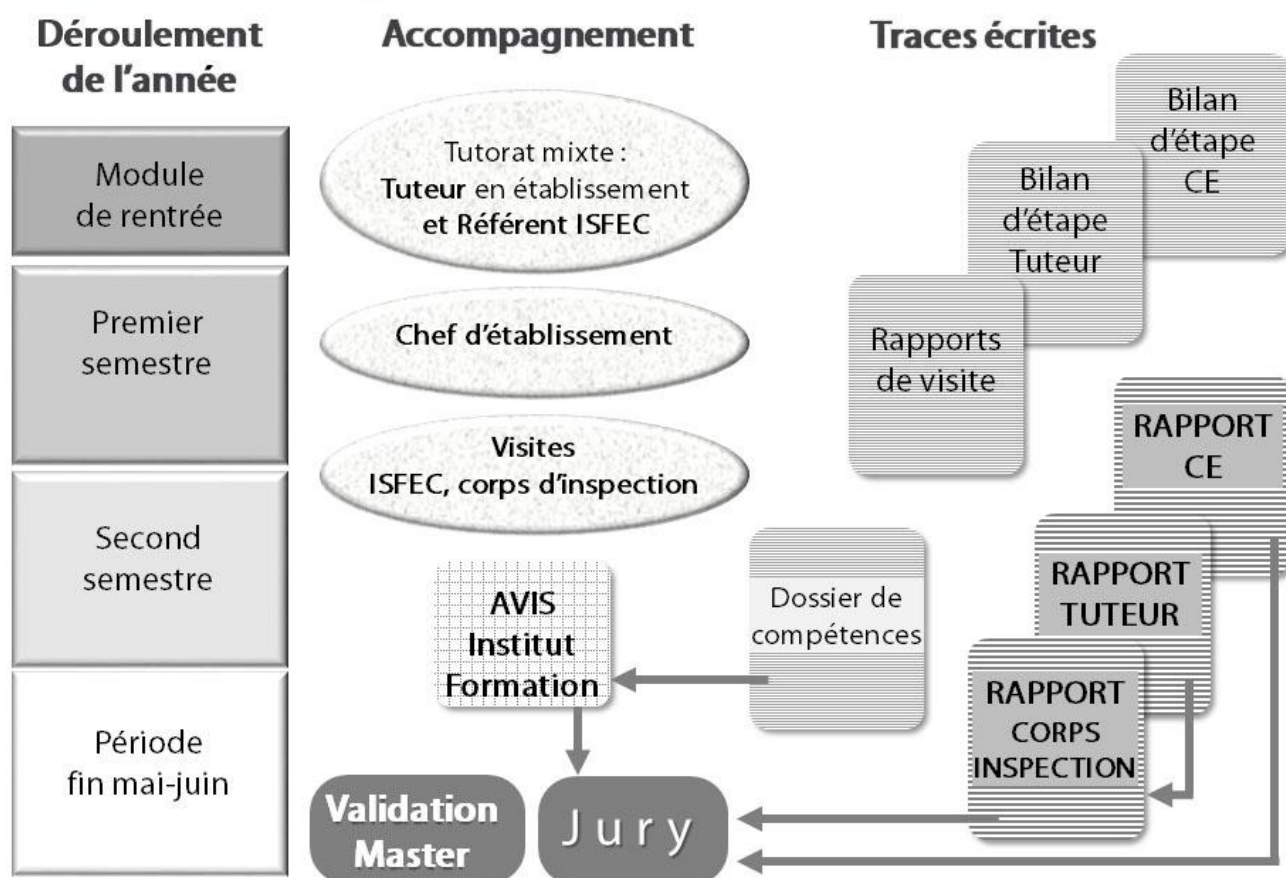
Déroulement de l'année

Accompagnement

Traces écrites

Module de rentrée

Premier semestre

Second semestre

Période fin mai-juin

Tutorat mixte : **Tuteur** en établissement **et Référent ISFEC**

Chef d'établissement

Visites ISFEC, corps d'inspection

AVIS Institut Formation

Dossier de compétences

Validation Master

J u r y

Bilan d'étape CE

Bilan d'étape Tuteur

Rapports de visite

RAPPORT CE

RAPPORT TUTEUR

RAPPORT CORPS INSPECTION